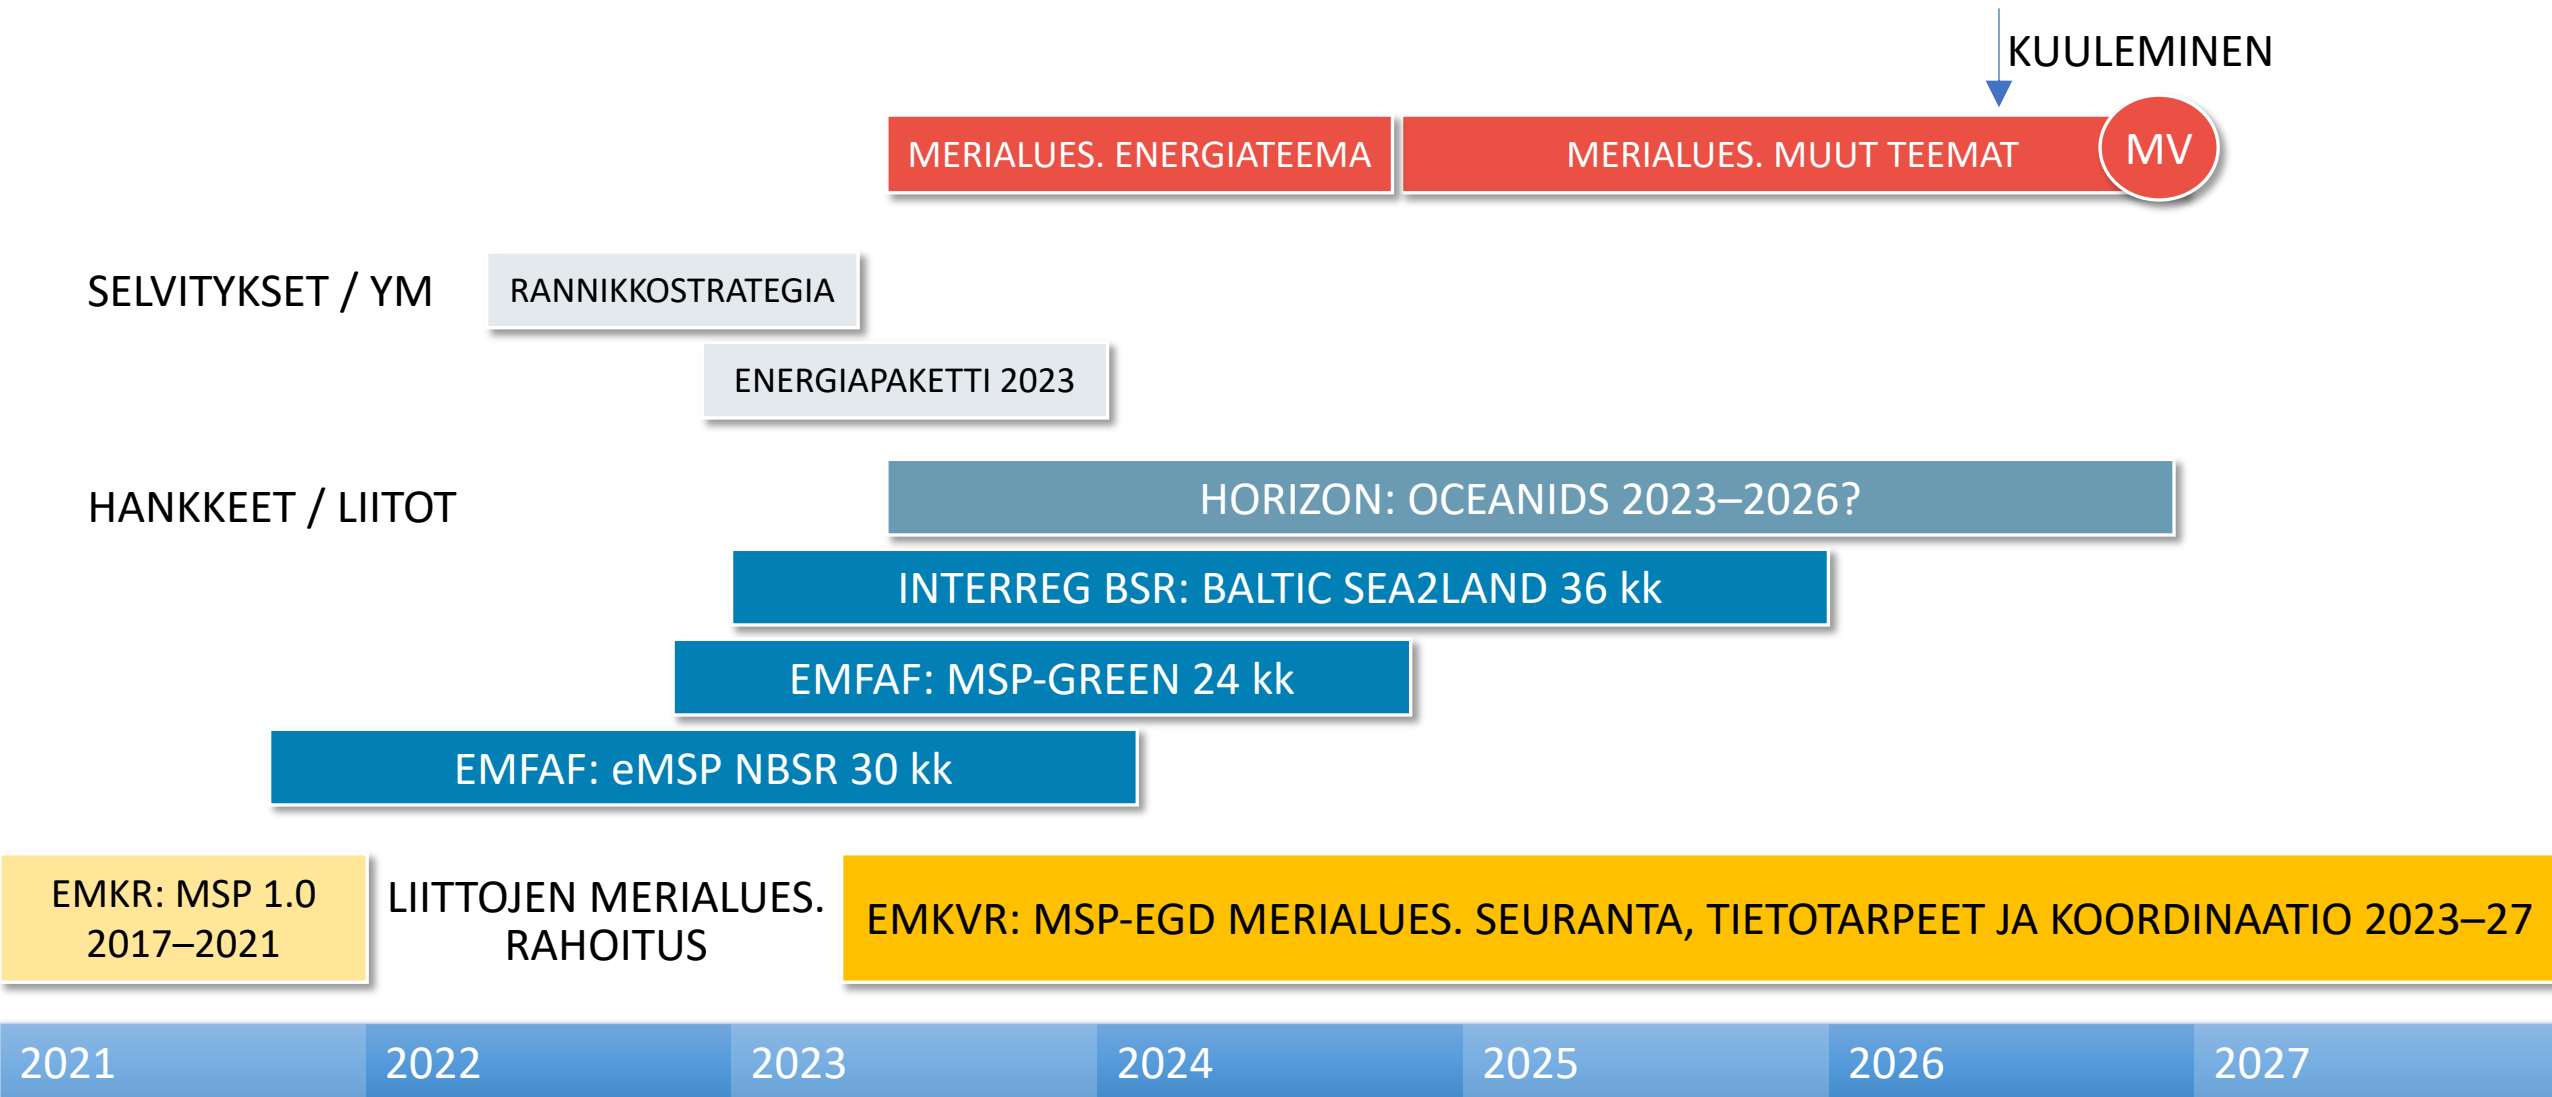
KUULEMINEN

MERIALUES. ENERGIATEEMA

MERIALUES. MUUT TEEMAT

MV

SELVITYKSET / YM

RANNIKKOSTRATEGIA

ENERGIAPAKETTI 2023

HANKKEET / LIITOT

HORIZON: OCEANIDS 2023–2026?

INTERREG BSR: BALTIC SEA2LAND 36 kk

EMFAF: MSP-GREEN 24 kk

EMFAF: eMSP NBSR 30 kk

EMKR: MSP 1.0 2017–2021

LIITTOJEN MERIALUES. RAHOITUS

EMKVR: MSP-EGD MERIALUES. SEURANTA, TIETOTARPEET JA KOORDINAATIO 2023–27

2021 2022 2023 2024 2025 2026 2027